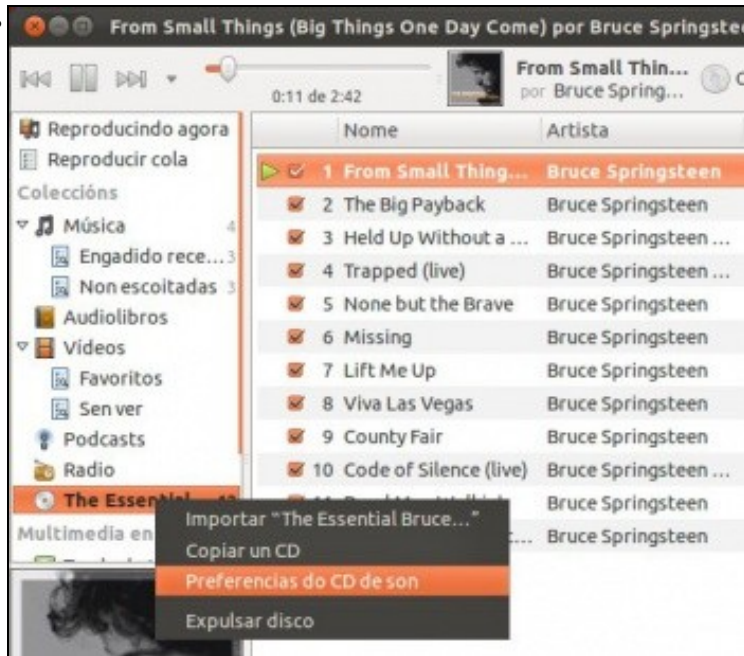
From Small Things (Big Things One Day Come) por Bruce Springste

0:11 de 2:42

From Small Thin...
por Bruce Spring...

Reproducindo agora
Reproducir cola
Coleccións
Música 4
Engadido rece... 3
Non escoitadas 3
Audiolibros
Vídeos
Favoritos
Sen ver
Podcasts
Radio
The Essential... 12
Multimedia en

| | Nome | Artista |
|---|---|---|
| 1 | From Small Thing... | Bruce Springsteen |
| 2 | The Big Payback | Bruce Springsteen |
| 3 | Held Up Without a ... | Bruce Springsteen ... |
| 4 | Trapped (live) | Bruce Springsteen ... |
| 5 | None but the Brave | Bruce Springsteen |
| 6 | Missing | Bruce Springsteen |
| 7 | Lift Me Up | Bruce Springsteen |
| 8 | Viva Las Vegas | Bruce Springsteen |
| 9 | County Fair | Bruce Springsteen |
| 10 | Code of Silence (live) | Bruce Springsteen ... |
| 11 | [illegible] | Bruce Springsteen |
| | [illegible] | Bruce Springsteen |

Importar "The Essential Bruce..."
Copiar un CD
Preferencias do CD de son
Expulsar disco